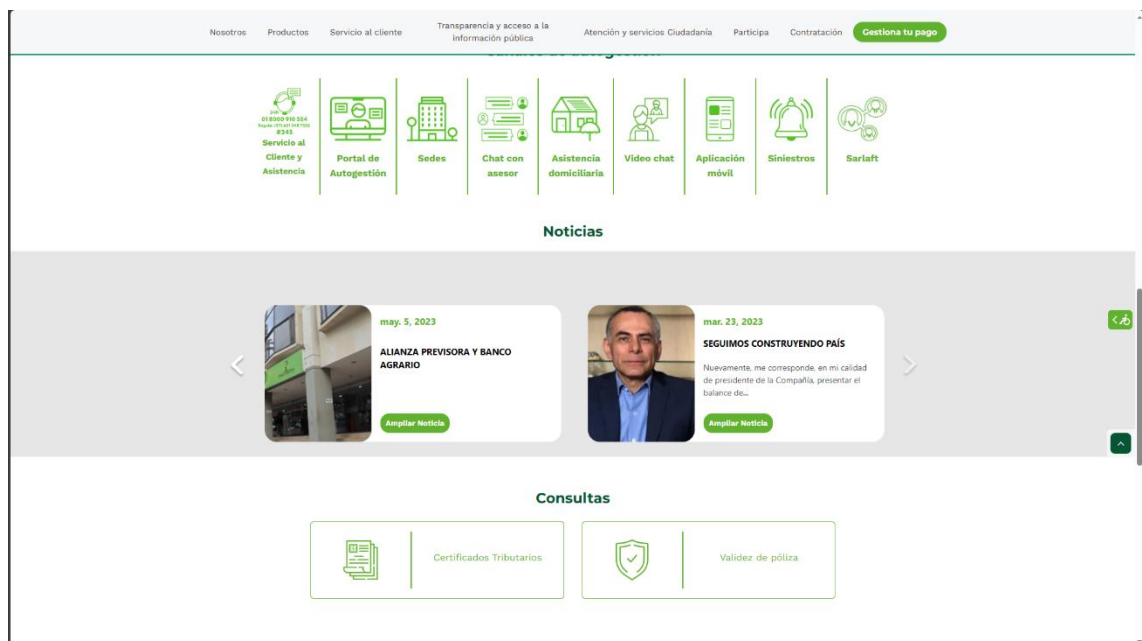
Nosotros Productos Servicio al cliente Transparencia y acceso a la información pública Atención y servicios Ciudadanía Participa Contratación Gestiona tu pago

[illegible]

018000 910 554 #345

Servicio al Cliente y Asistencia

Portal de Autogestión

Sedes

Chat con asesor

Asistencia domiciliaria

Video chat

Aplicación móvil

Siniestros

Sarlaft

Noticias

may. 5, 2023

ALIANZA PREVISORA Y BANCO AGRARIO

Ampliar Noticia

mar. 23, 2023

SEGUIMOS CONSTRUYENDO PAÍS

Nuevamente, me corresponde, en mi calidad de presidente de la Compañía, presentar el balance de...

Ampliar Noticia

Consultas

Certificados Tributarios

Validez de póliza